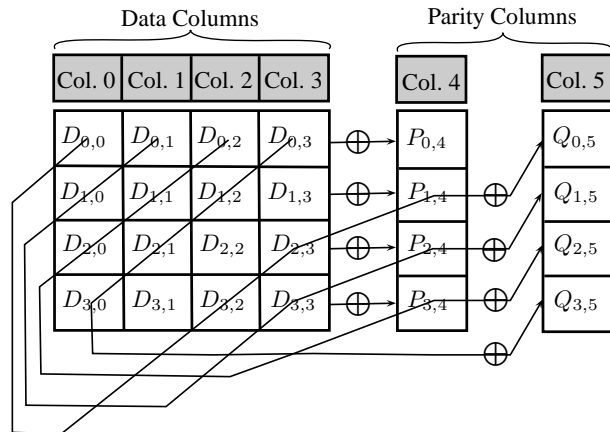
Data Columns

Parity Columns

Col. 0 Col. 1 Col. 2 Col. 3

Col. 4

Col. 5

$D_{0,0}$ $D_{0,1}$ $D_{0,2}$ $D_{0,3}$ $\oplus$ $P_{0,4}$ $Q_{0,5}$

$D_{1,0}$ $D_{1,1}$ $D_{1,2}$ $D_{1,3}$ $\oplus$ $P_{1,4}$ $\oplus$ $Q_{1,5}$

$D_{2,0}$ $D_{2,1}$ $D_{2,2}$ $D_{2,3}$ $\oplus$ $P_{2,4}$ $\oplus$ $Q_{2,5}$

$D_{3,0}$ $D_{3,1}$ $D_{3,2}$ $D_{3,3}$ $\oplus$ $P_{3,4}$ $\oplus$ $Q_{3,5}$

$\oplus$